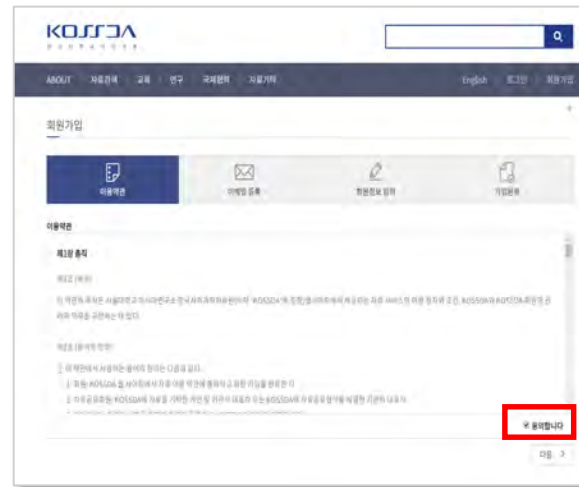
KOSSDA

ABOUT | 자료검색 | 교육 | 연구 | 국제협력 | 자료기탁

English | 로그인 | 회원가입

회원가입

이용약관

이메일 등록

회원정보 입력

가입완료

이용약관

제1장 총칙

제1조 (목적)

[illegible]

제2조 (용어의 정의)

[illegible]

☑ 동의합니다

다음 >